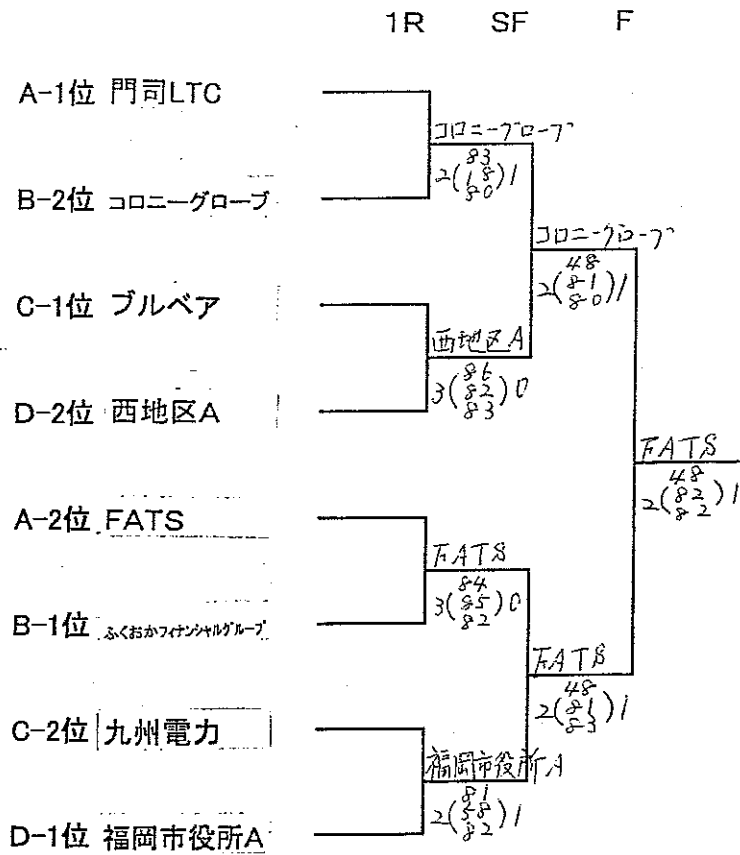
1R SF F

A-1位 門司LTC

B-2位 コロニーグローブ

C-1位 ブルベア

D-2位 西地区A

A-2位 FATS

B-1位 ふくおかフィナンシャルグループ

C-2位 九州電力

D-1位 福岡市役所A

コロニーグローブ
$2\left(\begin{smallmatrix}83\\18\\80\end{smallmatrix}\right)1$

西地区A
$3\left(\begin{smallmatrix}86\\82\\83\end{smallmatrix}\right)0$

FATS
$3\left(\begin{smallmatrix}84\\85\\82\end{smallmatrix}\right)0$

福岡市役所A
$2\left(\begin{smallmatrix}81\\58\\82\end{smallmatrix}\right)1$

コロニーグローブ
$2\left(\begin{smallmatrix}48\\81\\80\end{smallmatrix}\right)1$

FATS
$2\left(\begin{smallmatrix}48\\81\\83\end{smallmatrix}\right)1$

FATS
$2\left(\begin{smallmatrix}48\\82\\82\end{smallmatrix}\right)1$